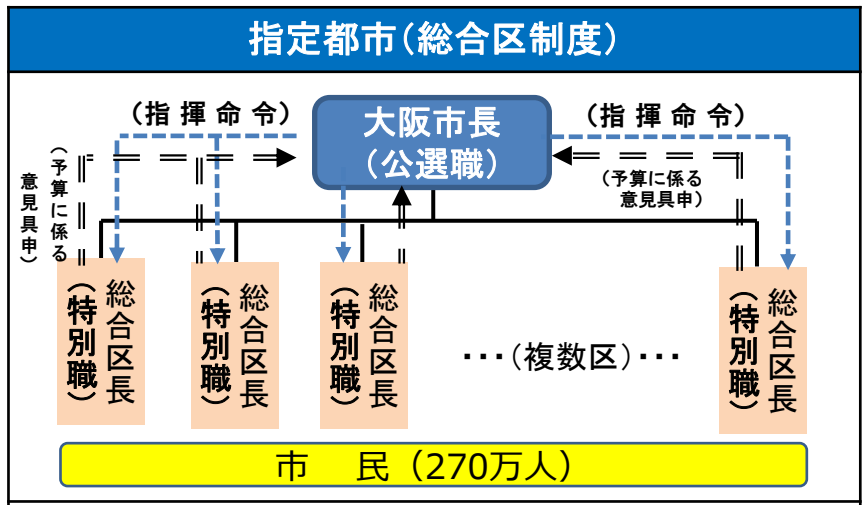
指定都市（総合区制度）

（指揮命令）

大阪市長
（公選職）

（指揮命令）

（予算に係る意見具申）

（予算に係る意見具申）

総合区長
（特別職）

総合区長
（特別職）

総合区長
（特別職）

･･･（複数区）･･･

総合区長
（特別職）

市　民（270万人）